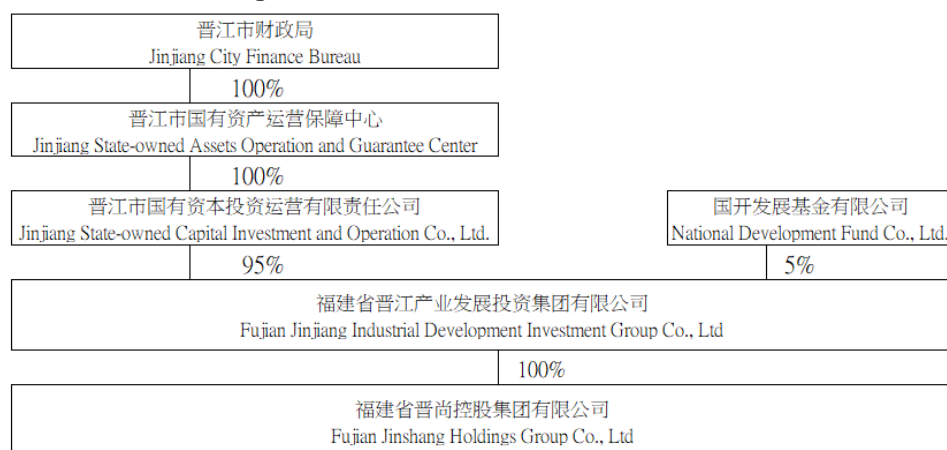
晋江市财政局
Jinjiang City Finance Bureau

100%

晋江市国有资产运营保障中心
Jinjiang State-owned Assets Operation and Guarantee Center

100%

晋江市国有资本投资运营有限责任公司
Jinjiang State-owned Capital Investment and Operation Co., Ltd.

国开发展基金有限公司
National Development Fund Co., Ltd.

95%

5%

福建省晋江产业发展投资集团有限公司
Fujian Jinjiang Industrial Development Investment Group Co., Ltd

100%

福建省晋尚控股集团有限公司
Fujian Jinshang Holdings Group Co., Ltd